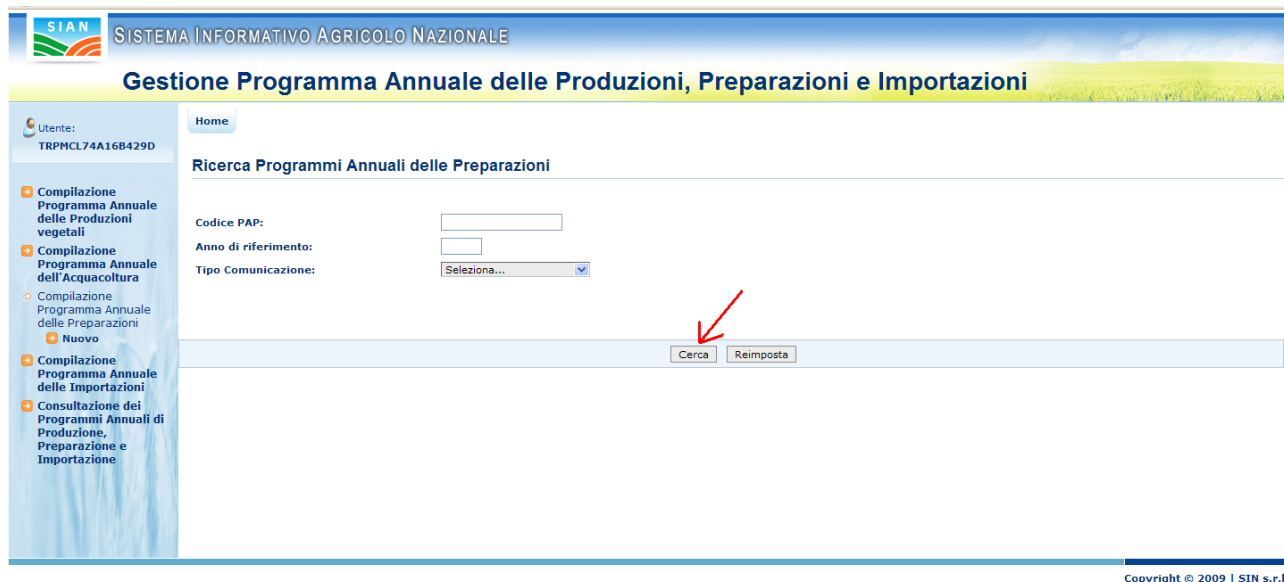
SIAN

SISTEMA INFORMATIVO AGRICOLO NAZIONALE

Gestione Programma Annuale delle Produzioni, Preparazioni e Importazioni

Utente:
TRPMCL74A16B429D

Compilazione Programma Annuale delle Produzioni vegetali

Compilazione Programma Annuale dell'Acquacoltura

Compilazione Programma Annuale delle Preparazioni

Nuovo

Compilazione Programma Annuale delle Importazioni

Consultazione dei Programmi Annuali di Produzione, Preparazione e Importazione

Home

Ricerca Programmi Annuali delle Preparazioni

Codice PAP:

Anno di riferimento:

Tipo Comunicazione:

Seleziona...

Cerca

Reimposta

Copyright © 2009 | SIN s.r.l